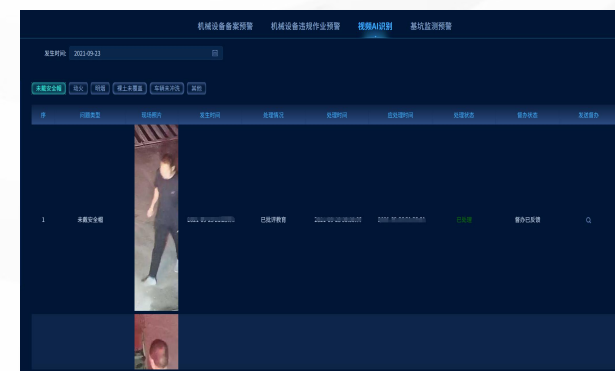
机械设备备案预警　机械设备违规作业预警　视频AI识别　基坑监测预警

发生时间: 2021-09-23

未戴安全帽　烟火　明烟　裸土未覆盖　车辆未冲洗　其他

| 序 | 问题类型 | 现场图片 | 发生时间 | 处理情况 | 处理时间 | 反馈时间 | 处理状态 | 督办状态 | 发送督办 |
|---|---|---|---|---|---|---|---|---|---|
| 1 | 未戴安全帽 | | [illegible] | 已批评教育 | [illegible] | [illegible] | 已处理 | 督办已反馈 | |